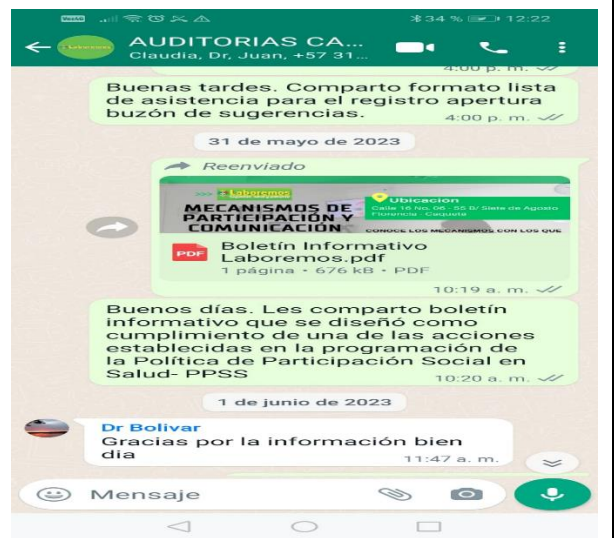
34 % 12:22

AUDITORIAS CA...
Claudia, Dr, Juan, +57 31...

4:00 p. m.

Buenas tardes. Comparto formato lista de asistencia para el registro apertura buzón de sugerencias.
4:00 p. m.

31 de mayo de 2023

Reenviado

Laboremos
MECANISMOS DE PARTICIPACIÓN Y COMUNICACIÓN
Ubicacion
Calle 16 No. 06 - 55 B/ Siete de Agosto Florencia - Caquetá
CONOCE LOS MECANISMOS CON LOS QUE

PDF
Boletín Informativo Laboremos.pdf
1 página • 676 kB • PDF
10:19 a. m.

Buenos días. Les comparto boletín informativo que se diseñó como cumplimiento de una de las acciones establecidas en la programación de la Política de Participación Social en Salud- PPSS
10:20 a. m.

1 de junio de 2023

Dr Bolivar
Gracias por la información bien dia
11:47 a. m.

Mensaje